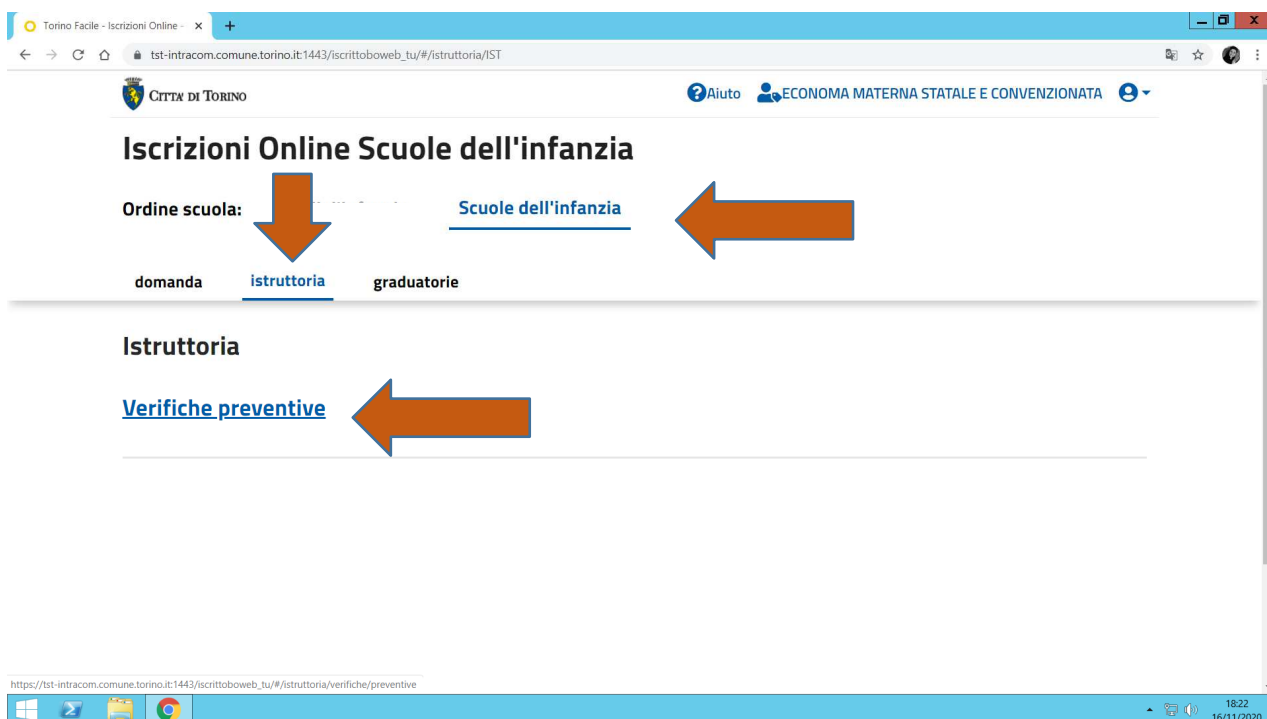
Torino Facile - Iscrizioni Online - ×

tst-intracom.comune.torino.it:1443/iscrittoboweb_tu/#/istruttoria/IST

CITTA' DI TORINO

Aiuto ECONOMA MATERNA STATALE E CONVENZIONATA

Iscrizioni Online Scuole dell'infanzia

Ordine scuola: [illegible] Scuole dell'infanzia

domanda istruttoria graduatorie

Istruttoria

Verifiche preventive

https://tst-intracom.comune.torino.it:1443/iscrittoboweb_tu/#/istruttoria/verifiche/preventive

18:22
16/11/2020